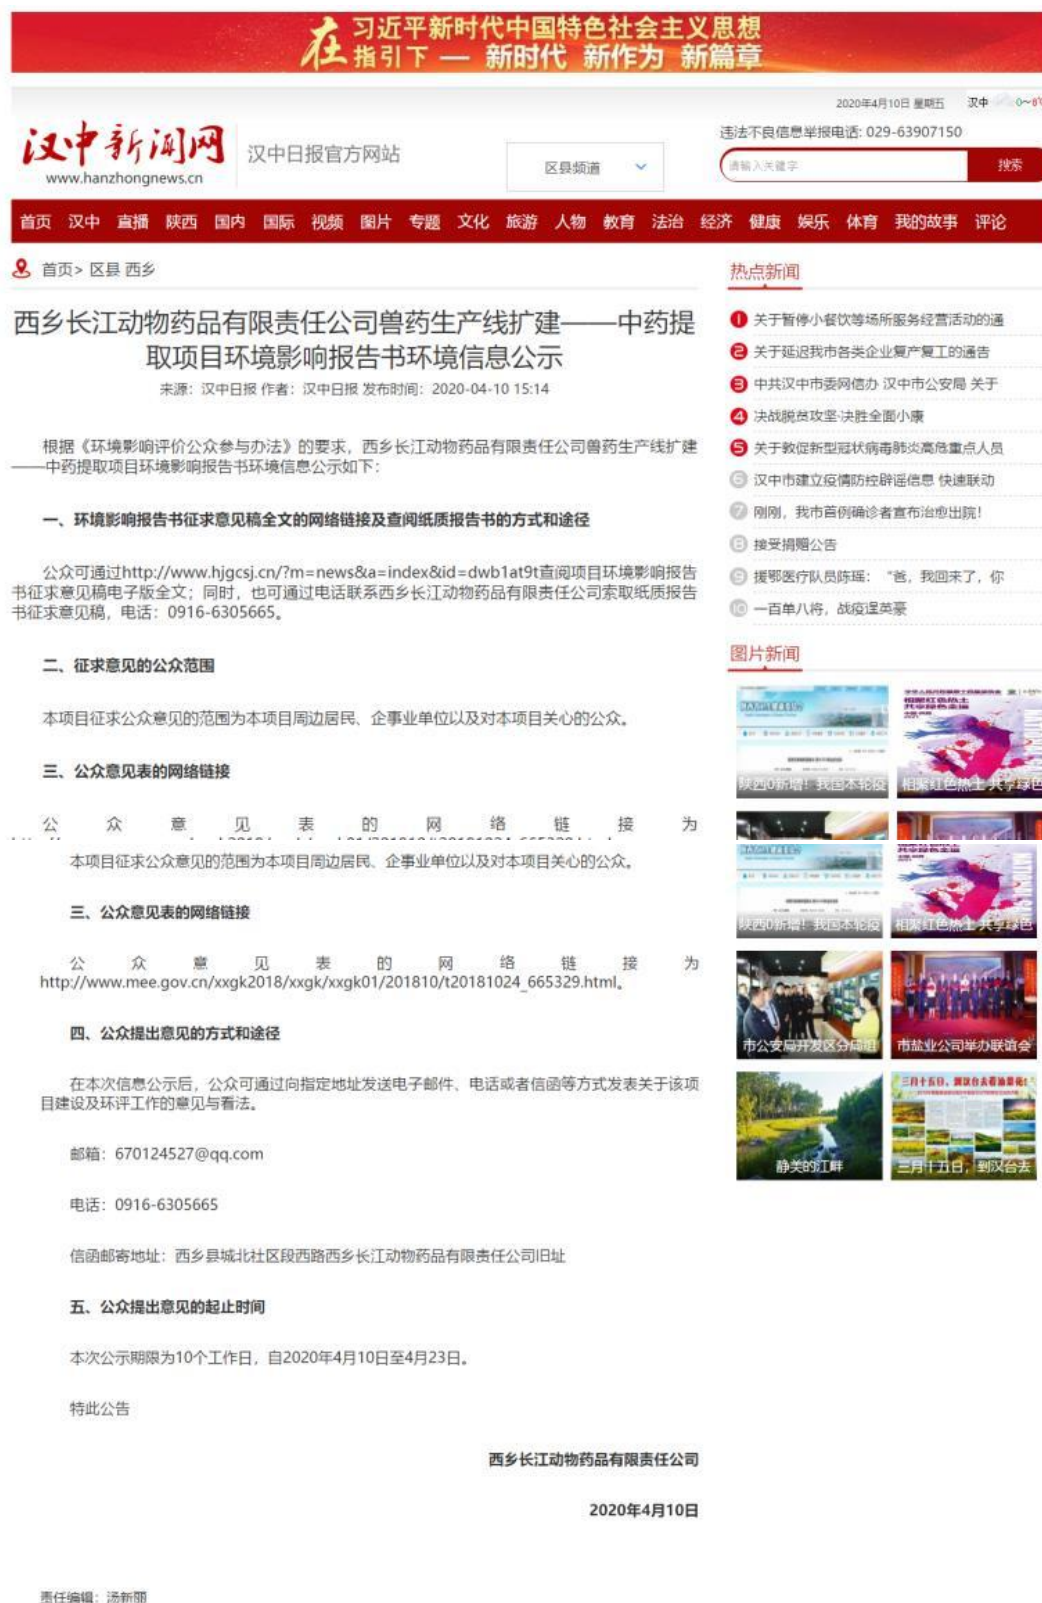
在习近平新时代中国特色社会主义思想指引下 — 新时代 新作为 新篇章

2020年4月10日 星期五 汉中 0~8°

汉中新闻网
www.hanzhongnews.cn
汉中日报官方网站

违法不良信息举报电话: 029-63907150

区县频道

请输入关键字
搜索

首页 汉中 直播 陕西 国内 国际 视频 图片 专题 文化 旅游 人物 教育 法治 经济 健康 娱乐 体育 我的故事 评论

首页> 区县 西乡

西乡长江动物药品有限责任公司兽药生产线扩建——中药提取项目环境影响报告书环境信息公示

来源: 汉中日报 作者: 汉中日报 发布时间: 2020-04-10 15:14

根据《环境影响评价公众参与办法》的要求，西乡长江动物药品有限责任公司兽药生产线扩建——中药提取项目环境影响报告书环境信息公示如下:

一、环境影响报告书征求意见稿全文的网络链接及查阅纸质报告书的方式和途径

公众可通过http://www.hjgcsj.cn/?m=news&a=index&id=dwb1at9t查阅项目环境影响报告书征求意见稿电子版全文; 同时，也可通过电话联系西乡长江动物药品有限责任公司索取纸质报告书征求意见稿，电话: 0916-6305665。

二、征求意见的公众范围

本项目征求公众意见的范围为本项目周边居民、企事业单位以及对本项目关心的公众。

三、公众意见表的网络链接

公众意见表的网络链接为

本项目征求公众意见的范围为本项目周边居民、企事业单位以及对本项目关心的公众。

三、公众意见表的网络链接

公众意见表的网络链接为http://www.mee.gov.cn/xxgk2018/xxgk/xxgk01/201810/t20181024_665329.html。

四、公众提出意见的方式和途径

在本次信息公示后，公众可通过向指定地址发送电子邮件、电话或者信函等方式发表关于该项目建设及环评工作的意见与看法。

邮箱: 670124527@qq.com

电话: 0916-6305665

信函邮寄地址: 西乡县城北社区段西路西乡长江动物药品有限责任公司旧址

五、公众提出意见的起止时间

本次公示期限为10个工作日，自2020年4月10日至4月23日。

特此公告

西乡长江动物药品有限责任公司

2020年4月10日

责任编辑: 汤新丽

热点新闻
1 关于暂停小餐饮等场所服务经营活动的通
2 关于延迟我市各类企业复产复工的通告
3 中共汉中市委网信办 汉中市公安局 关于
4 决战脱贫攻坚 决胜全面小康
5 关于救促新型冠状病毒肺炎高危重点人员
6 汉中市建立疫情防控辟谣信息 快速联动
7 刚刚，我市首例确诊者宣布治愈出院!
8 接受捐赠公告
9 援鄂医疗队员陈瑶: "爸，我回来了，你
10 一百单八将，战疫逞英豪

图片新闻
陕西0新增! 我国本轮疫
相聚红色热土 共享绿色
陕西0新增! 我国本轮疫
相聚红色热土 共享绿色
市公安局开发区分局组
市盐业公司举办联谊会
静美的江畔
三月十五日，到汉台去